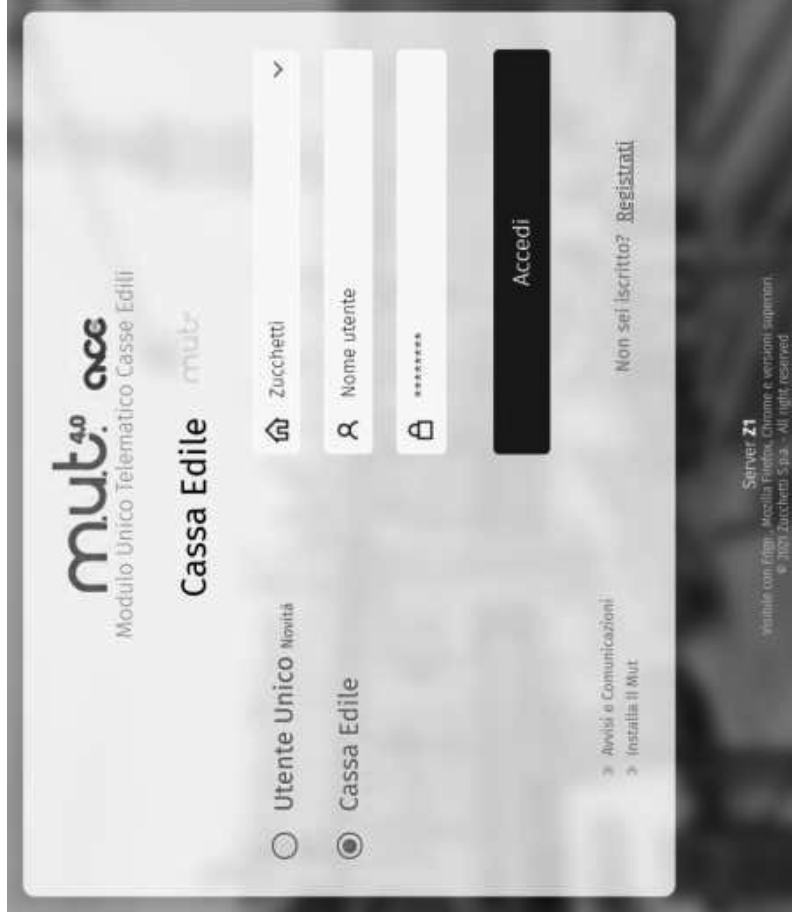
m.u.t. 4.0 ace
Modulo Unico Telematico Casse Edili

Cassa Edile mut

Zucchetti

Nome utente

********

Accedi

Non sei iscritto? Registrati

Utente Unico Novità

Cassa Edile

> Avvisi e Comunicazioni
> Installa il Mut

Server Z1
Visibile con Edge, Mozilla Firefox, Chrome e versioni superiori.
© 2023 Zucchetti S.p.a. - All right reserved